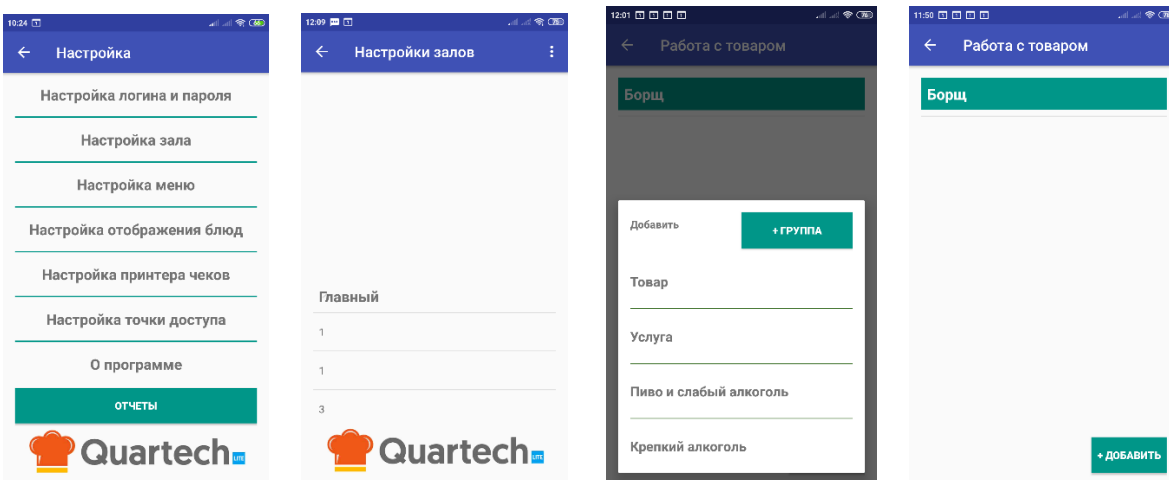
10:24

Настройка

Настройка логина и пароля

Настройка зала

Настройка меню

Настройка отображения блюд

Настройка принтера чеков

Настройка точки доступа

О программе

ОТЧЕТЫ

Quartech LITE

12:09

Настройки залов

Главный

1

1

3

Quartech LITE

12:01

Работа с товаром

Борщ

Добавить

+ ГРУППА

Товар

Услуга

Пиво и слабый алкоголь

Крепкий алкоголь

11:50

Работа с товаром

Борщ

+ ДОБАВИТЬ